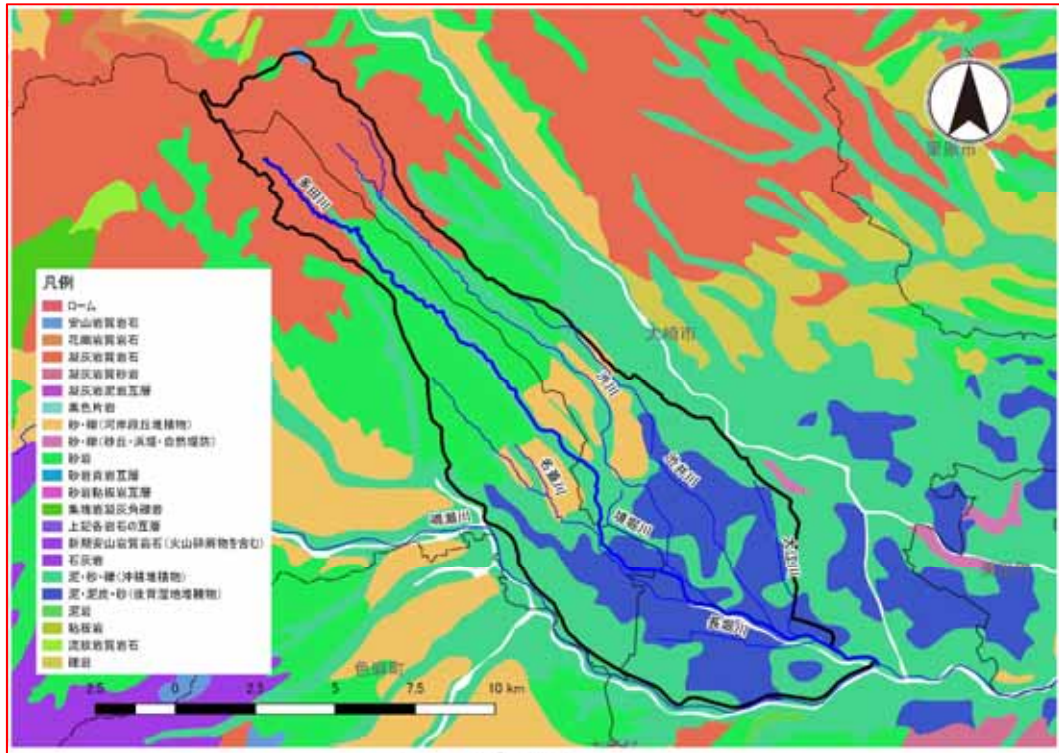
凡例
ローム
安山岩質岩石
花崗岩質岩石
凝灰岩質岩石
凝灰岩質砂岩
凝灰岩泥岩互層
黒色片岩
砂・礫（河岸段丘堆積物）
砂・礫（砂丘・浜堤・自然堤防）
砂岩
砂岩頁岩互層
砂岩粘板岩互層
集塊岩凝灰角礫岩
上記各岩石の互層
新期安山岩質岩石（火山砕屑物を含む）
石灰岩
泥・砂・礫（沖積堆積物）
泥・泥炭・砂（後背湿地堆積物）
泥岩
粘板岩
流紋岩質岩石
礫岩

2.5 0 2.5 5 7.5 10 km

大崎市
色麻町
栗原市
涌谷町
渋田川
多田川
長堀川
名鰭川
鳴瀬川
善川
大江川
田尻川
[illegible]川